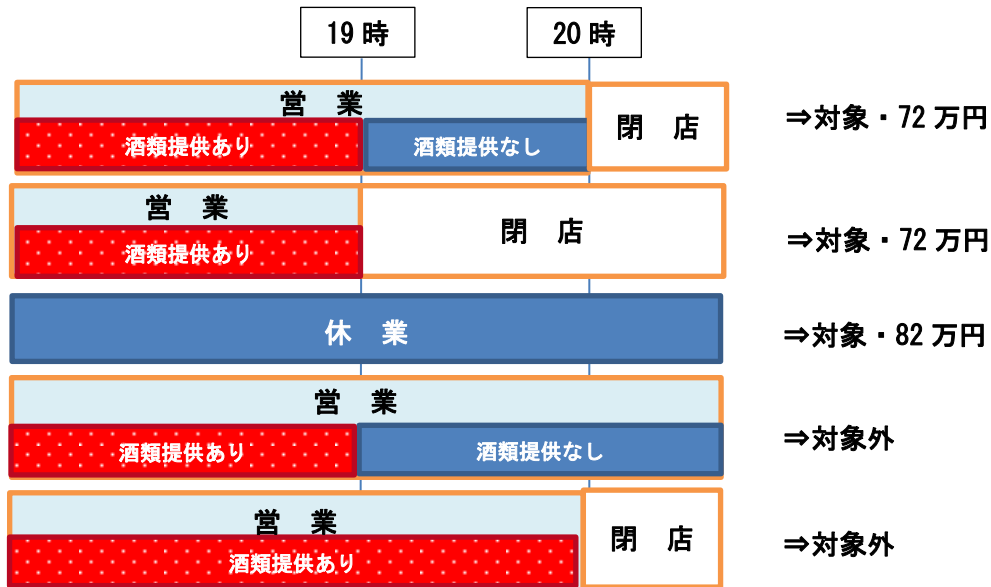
19 時

20 時

営　業

酒類提供あり

酒類提供なし

閉　店

⇒対象・72 万円

営　業

酒類提供あり

閉　店

⇒対象・72 万円

休　業

⇒対象・82 万円

営　業

酒類提供あり

酒類提供なし

⇒対象外

営　業

酒類提供あり

閉　店

⇒対象外